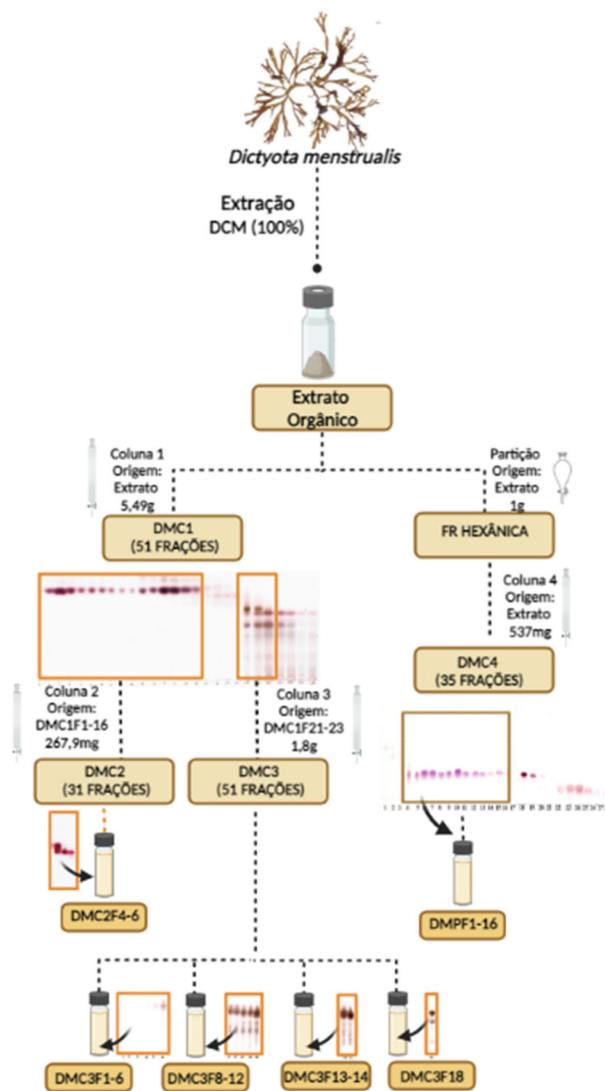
Dictyota menstrualis

Extração
DCM (100%)

Extrato
Orgânico

Coluna 1
Origem:
Extrato
5,49g

Partição
Origem:
Extrato
1g

DMC1
(51 FRAÇÕES)

FR HEXÂNICA

Coluna 4
Origem:
Extrato
537mg

DMC4
(35 FRAÇÕES)

Coluna 2
Origem:
DMC1F1-16
267,9mg

Coluna 3
Origem:
DMC1F21-23
1,8g

DMC2
(31 FRAÇÕES)

DMC3
(51 FRAÇÕES)

DMC2F4-6

DMPF1-16

DMC3F1-6

DMC3F8-12

DMC3F13-14

DMC3F18